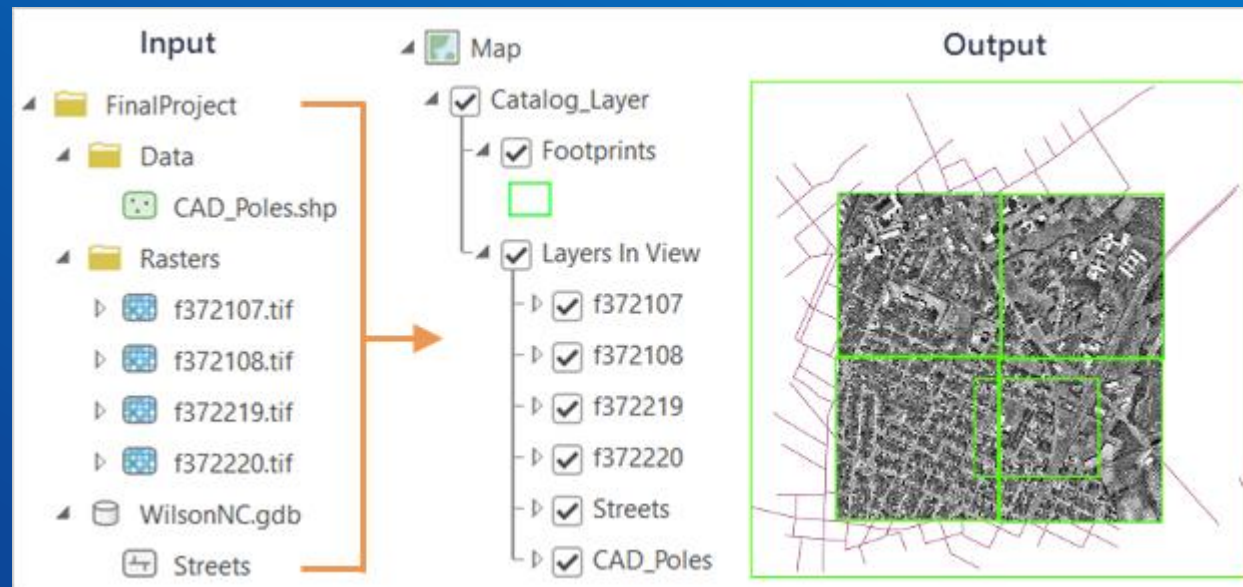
Input

FinalProject
Data
CAD_Poles.shp
Rasters
f372107.tif
f372108.tif
f372219.tif
f372220.tif
WilsonNC.gdb
Streets

Map
Catalog_Layer
Footprints
Layers In View
f372107
f372108
f372219
f372220
Streets
CAD_Poles

Output